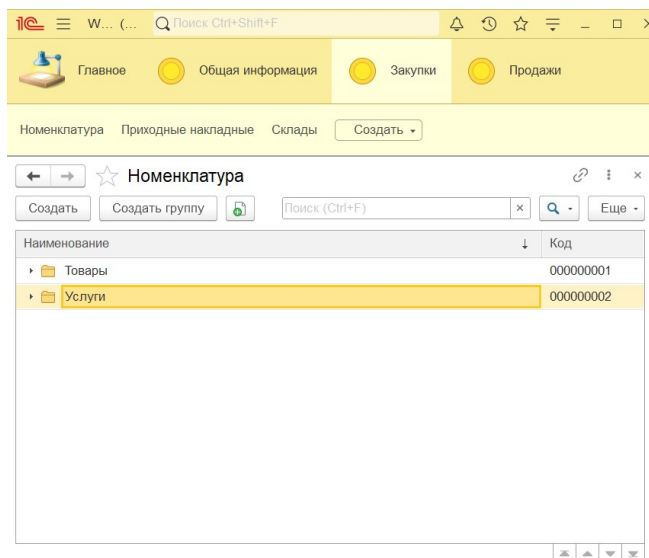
1С W... (... Поиск Ctrl+Shift+F

Главное Общая информация Закупки Продажи

Номенклатура Приходные накладные Склады Создать

Номенклатура

Создать Создать группу Поиск (Ctrl+F) × Еще

| Наименование ↓ | Код |
|---|---|
| Товары | 000000001 |
| Услуги | 000000002 |